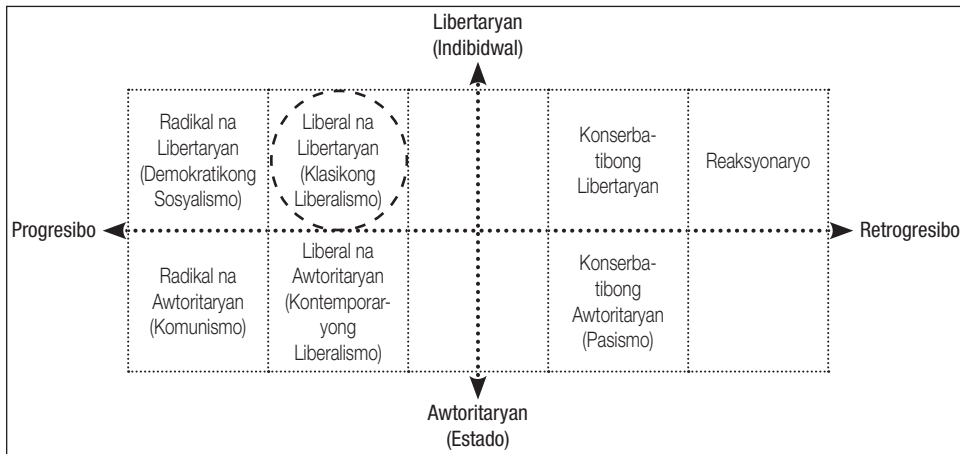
Libertaryan
(Indibidwal)

| Radikal na Libertaryan (Demokratikong Sosyalismo) | Liberal na Libertaryan (Klasikong Liberalismo) | | Konserbatibong Libertaryan | Reaksyonaryo |
|---|---|---|---|---|
| Radikal na Awtoritaryan (Komunismo) | Liberal na Awtoritaryan (Kontemporaryong Liberalismo) | | Konserbatibong Awtoritaryan (Pasismo) | |

Progresibo

Retrogresibo

Awtoritaryan
(Estado)